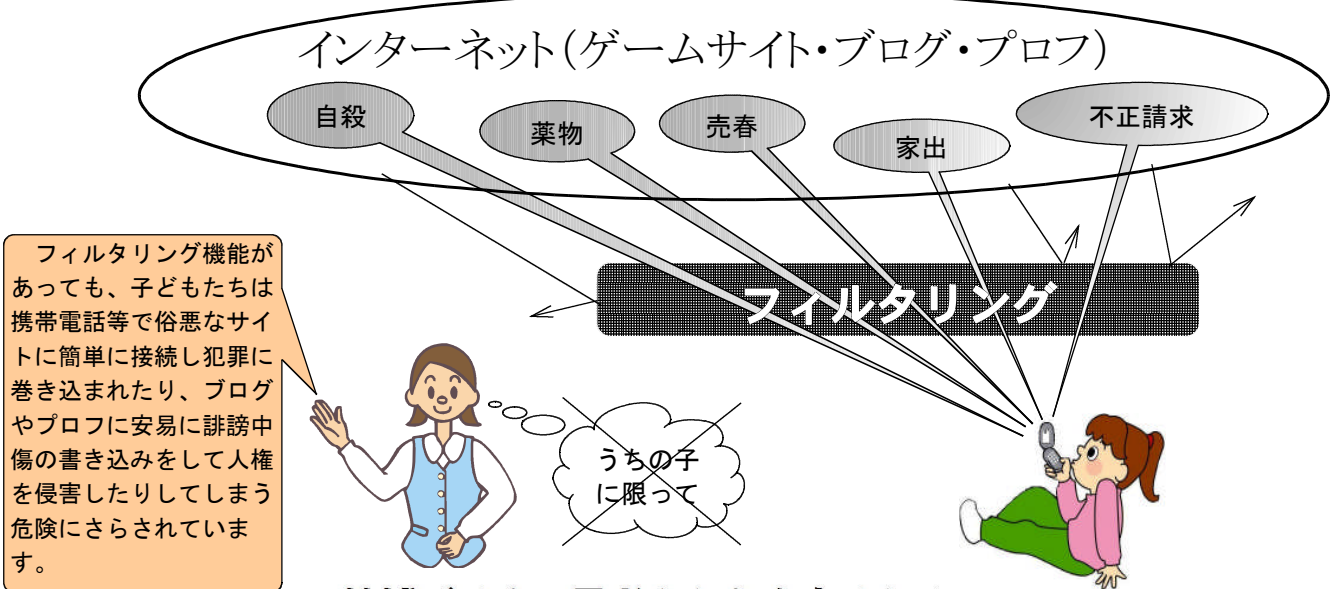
インターネット(ゲームサイト・ブログ・プロフ)

自殺

薬物

売春

家出

不正請求

フィルタリング

フィルタリング機能があっても、子どもたちは携帯電話等で俗悪なサイトに簡単に接続し犯罪に巻き込まれたり、ブログやプロフに安易に誹謗中傷の書き込みをして人権を侵害したりしてしまう危険にさらされています。

うちの子に限って

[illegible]